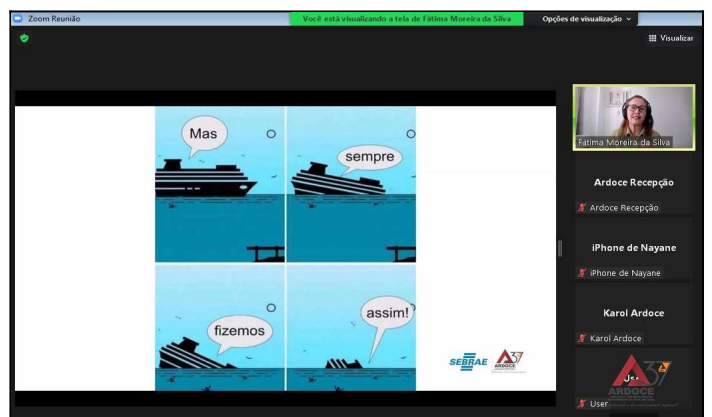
Zoom Reunião

Você está visualizando a tela de Fátima Moreira da Silva

Opções de visualização

Visualizar

Mas

sempre

fizemos

assim!

SEBRAE

ARDOCE

Fátima Moreira da Silva

Ardoce Recepção

Ardoce Recepção

iPhone de Nayane

iPhone de Nayane

Karol Ardoce

Karol Ardoce

ARDOCE

User